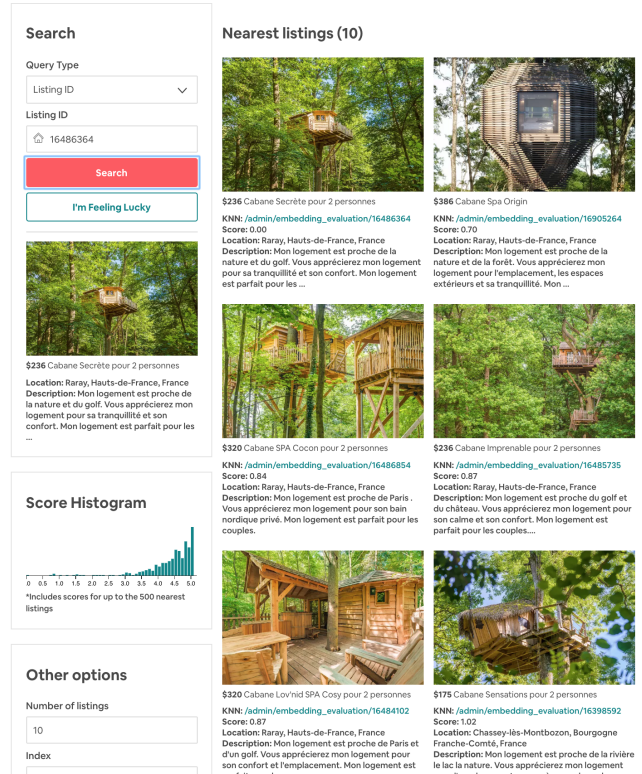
Search

Query Type

Listing ID

Listing ID

16486364

Search

I'm Feeling Lucky

$236 Cabane Secrète pour 2 personnes

Location: Raray, Hauts-de-France, France
Description: Mon logement est proche de la nature et du golf. Vous apprécierez mon logement pour sa tranquillité et son confort. Mon logement est parfait pour les ...

Score Histogram

0 0.5 1.0 1.5 2.0 2.5 3.0 3.5 4.0 4.5 5.0

*Includes scores for up to the 500 nearest listings

Other options

Number of listings

10

Index

Nearest listings (10)

$236 Cabane Secrète pour 2 personnes

KNN: /admin/embedding_evaluation/16486364
Score: 0.00
Location: Raray, Hauts-de-France, France
Description: Mon logement est proche de la nature et du golf. Vous apprécierez mon logement pour sa tranquillité et son confort. Mon logement est parfait pour les ...

$386 Cabane Spa Origin

KNN: /admin/embedding_evaluation/16905264
Score: 0.70
Location: Raray, Hauts-de-France, France
Description: Mon logement est proche de la nature et de la forêt. Vous apprécierez mon logement pour l'emplacement, les espaces extérieurs et sa tranquillité. Mon ...

$320 Cabane SPA Cocon pour 2 personnes

KNN: /admin/embedding_evaluation/16486854
Score: 0.84
Location: Raray, Hauts-de-France, France
Description: Mon logement est proche de Paris . Vous apprécierez mon logement pour son bain nordique privé. Mon logement est parfait pour les couples.

$236 Cabane Imprenable pour 2 personnes

KNN: /admin/embedding_evaluation/16485735
Score: 0.87
Location: Raray, Hauts-de-France, France
Description: Mon logement est proche du golf et du château. Vous apprécierez mon logement pour son calme et son confort. Mon logement est parfait pour les couples....

$320 Cabane Lov'nid SPA Cosy pour 2 personnes

KNN: /admin/embedding_evaluation/16484102
Score: 0.87
Location: Raray, Hauts-de-France, France
Description: Mon logement est proche de Paris et d'un golf. Vous apprécierez mon logement pour son confort et l'emplacement. Mon logement est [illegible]

$175 Cabane Sensations pour 2 personnes

KNN: /admin/embedding_evaluation/16398592
Score: 1.02
Location: Chassey-lès-Montbozon, Bourgogne Franche-Comté, France
Description: Mon logement est proche de la rivière le lac la nature. Vous apprécierez mon logement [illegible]